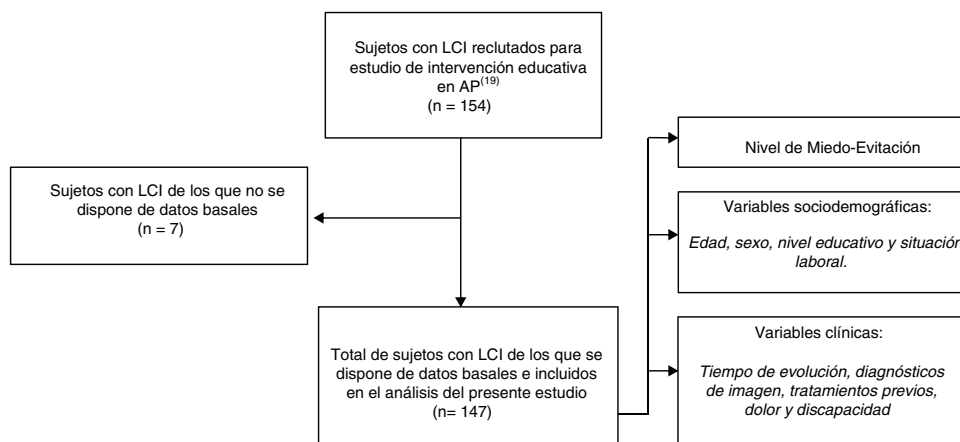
Sujetos con LCI reclutados para estudio de intervención educativa en AP$^{(19)}$
(n = 154)

Sujetos con LCI de los que no se dispone de datos basales
(n = 7)

Total de sujetos con LCI de los que se dispone de datos basales e incluidos en el análisis del presente estudio
(n= 147)

Nivel de Miedo-Evitación

Variables sociodemográficas:

Edad, sexo, nivel educativo y situación laboral.

Variables clínicas:

Tiempo de evolución, diagnósticos de imagen, tratamientos previos, dolor y discapacidad